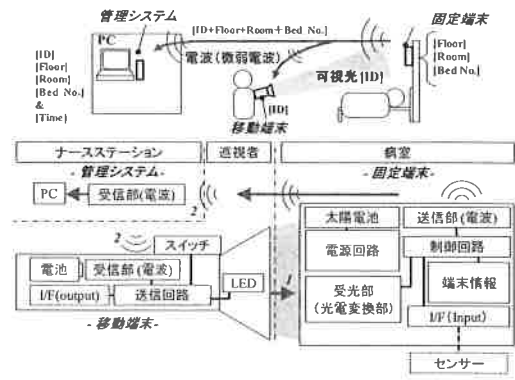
管理システム

[ID+Floor+Room+Bed No.]

固定端末

PC

[ID]
[Floor]
[Room]
[Bed No.]
&
[Time]

電波(微弱電波)

[Floor]
[Room]
[Bed No.]

可視光[ID]

[ID]

移動端末

ナースステーション

巡視者

病室

-管理システム-

-固定端末-

PC

受信部(電波)

2

2

スイッチ

電池

受信部(電波)

I/F(output)

送信回路

LED

-移動端末-

1

太陽電池

送信部(電波)

電源回路

制御回路

受光部
(光電変換部)

端末情報

I/F (Input)

センサー